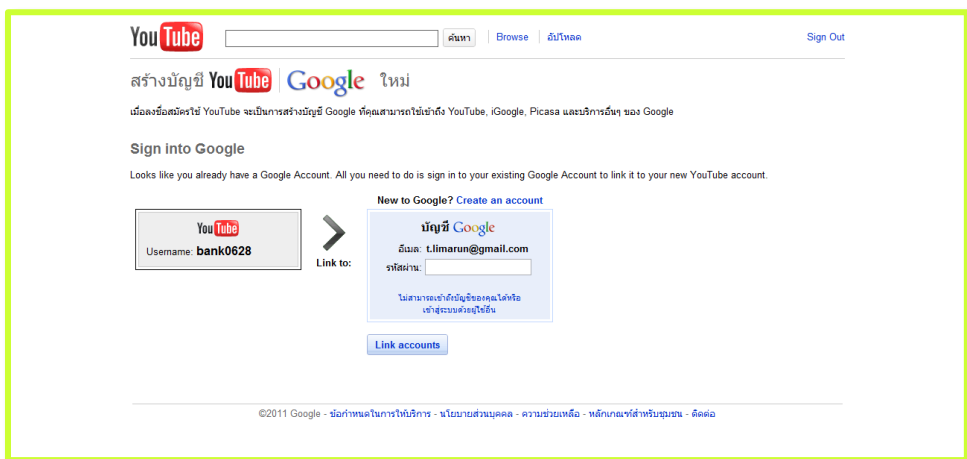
YouTube

ค้นหา | Browse | อัปโหลด

Sign Out

สร้างบัญชี YouTube | Google ใหม่

เมื่อลงชื่อสมัครใช้ YouTube จะเป็นการสร้างบัญชี Google ที่คุณสามารถใช้เข้าถึง YouTube, iGoogle, Picasa และบริการอื่นๆ ของ Google

Sign into Google

Looks like you already have a Google Account. All you need to do is sign in to your existing Google Account to link it to your new YouTube account.

YouTube
Username: bank0628

Link to:

New to Google? Create an account

บัญชี Google
อีเมล: t.limarun@gmail.com
รหัสผ่าน:

ไม่สามารถเข้าถึงบัญชีของคุณได้หรือ เข้าสู่ระบบด้วยผู้ใช้อื่น

Link accounts

©2011 Google - ข้อกำหนดในการให้บริการ - นโยบายส่วนบุคคล - ความช่วยเหลือ - หลักเกณฑ์สำหรับชุมชน - ติดต่อ